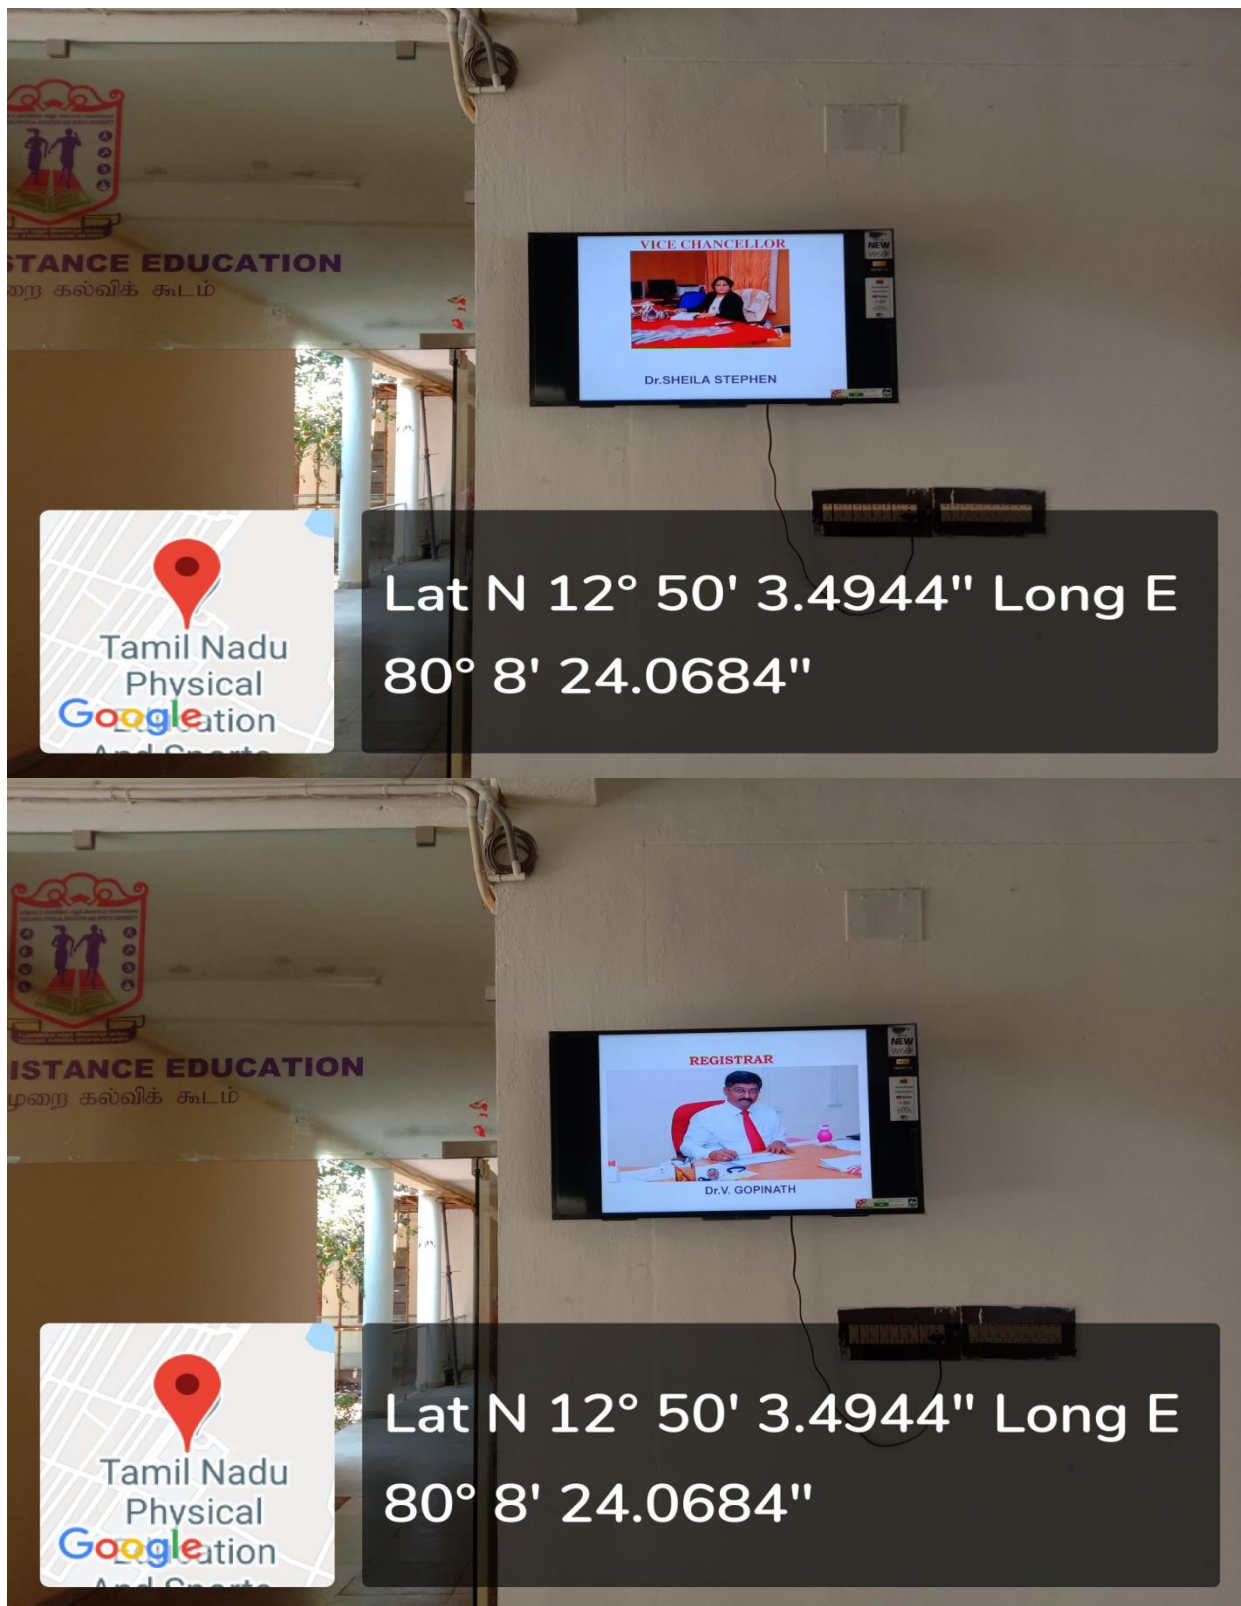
STANCE EDUCATION
றை கல்விக் கூடம்

VICE CHANCELLOR
Dr.SHEILA STEPHEN

NEW

Tamil Nadu Physical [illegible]ation
Google

Lat N 12° 50' 3.4944" Long E 80° 8' 24.0684"

ISTANCE EDUCATION
முறை கல்விக் கூடம்

REGISTRAR
Dr.V. GOPINATH

NEW

Tamil Nadu Physical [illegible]ation
Google

Lat N 12° 50' 3.4944" Long E 80° 8' 24.0684"